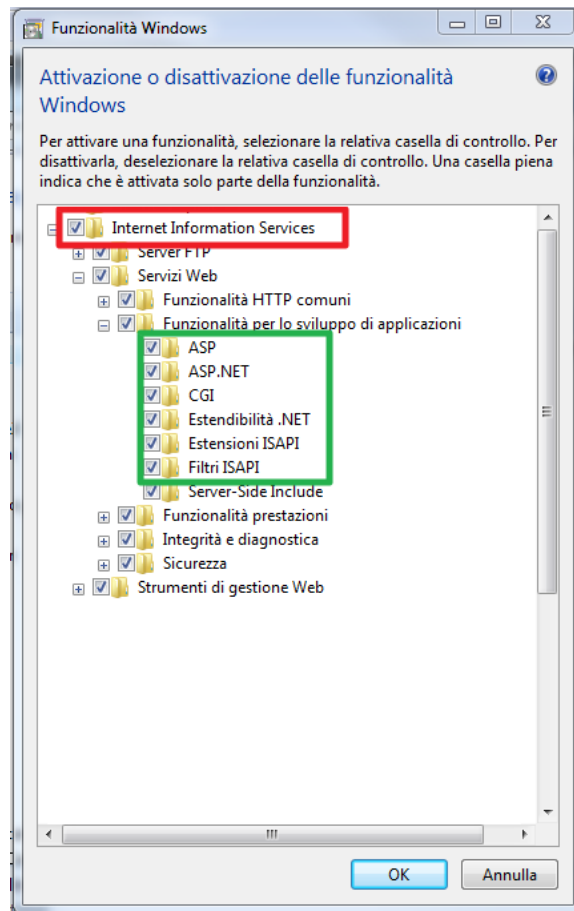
Funzionalità Windows

Attivazione o disattivazione delle funzionalità Windows

Per attivare una funzionalità, selezionare la relativa casella di controllo. Per disattivarla, deselezionare la relativa casella di controllo. Una casella piena indica che è attivata solo parte della funzionalità.

Internet Information Services
Server FTP
Servizi Web
Funzionalità HTTP comuni
Funzionalità per lo sviluppo di applicazioni
ASP
ASP.NET
CGI
Estendibilità .NET
Estensioni ISAPI
Filtri ISAPI
Server-Side Include
Funzionalità prestazioni
Integrità e diagnostica
Sicurezza
Strumenti di gestione Web

OK
Annulla